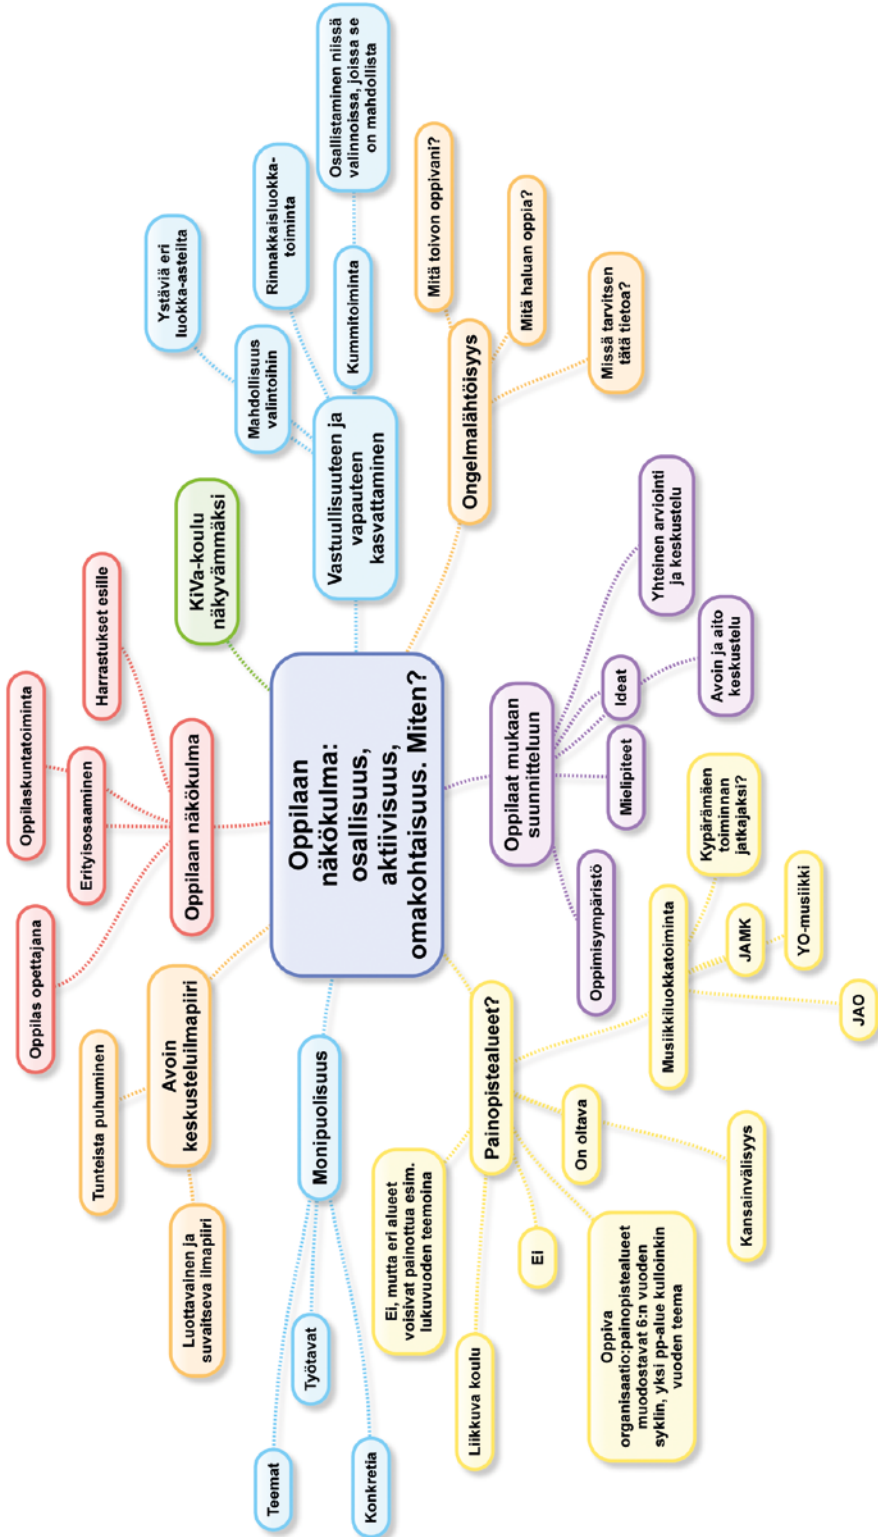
Oppilaan näkökulma: osallisuus, aktiivisuus, omakohtaisuus. Miten?

Oppilaan näkökulma

Oppilas opettajana

Oppilaskuntatoiminta

Erityisosaaminen

Harrastukset esille

KiVa-koulu näkyvämmäksi

Vastuullisuuteen ja vapauteen kasvattaminen

Mahdollisuus valintoihin

Ystäviä eri luokka-asteilta

Rinnakkaisluokka-toiminta

Kummitoiminta

Osallistaminen niissä valinnoissa, joissa se on mahdollista

Ongelmalähtöisyys

Mitä toivon oppivani?

Mitä haluan oppia?

Missä tarvitsen tätä tietoa?

Oppilaat mukaan suunnitteluun

Yhteinen arviointi ja keskustelu

Ideat

Avoin ja aito keskustelu

Mielipiteet

Oppimisympäristö

Painopistealueet?

Musiikkiluokkatoiminta

Kypärämäen toiminnan jatkajaksi?

JAMK

YO-musiikki

JAO

On oltava

Kansainvälisyys

Oppiva organisaatio:painopistealueet muodostavat 6:n vuoden syklin, yksi pp-alue kulloinkin vuoden teema

Ei

Ei, mutta eri alueet voisivat painottua esim. lukuvuoden teemoina

Liikkuva koulu

Avoin keskusteluilmapiiri

Tunteista puhuminen

Luottavainen ja suvaitseva ilmapiiri

Monipuolisuus

Teemat

Työtavat

Konkretia